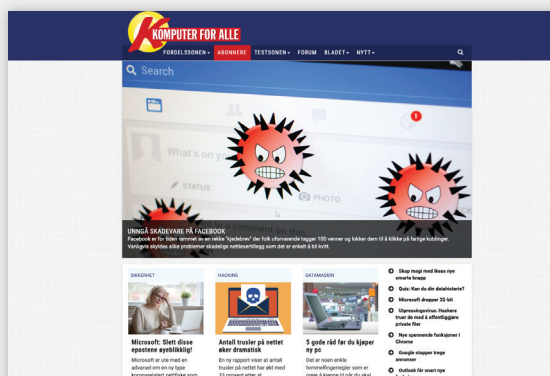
KOMPUTER FOR ALLE

FORDELSSONEN ABONNERE TESTSONEN FORUM BLADET NYTT

Search

What's on your

STATUS

PHOTO

UNNGÅ SKADEVARE PÅ FACEBOOK

Facebook er for tiden rammet av en rekke "kjedebrev" der folk oforvarende tagger 100 venner og lokker dem til å klikke på farlige koblinger. Vanligvis skyldes slike problemer skadelige nettleseretillegg som det er enkelt å bli kvitt.

SIKKERHET

Microsoft: Slett disse epostene øyeblikkelig!

Microsoft er ute med en advarsel om en ny type

HACKING

Antall trusler på nettet øker dramatisk

En ny rapport viser at antall trusler på nettet har økt med

DATAMASKIN

5 gode råd før du kjøper ny pc

Det er noen enkle tommelfingerregler som er

Skap magi med Ikeas nye smarte knapp

Quiz: Kan du din datahistorie?

Microsoft dropper 32-bit

Utpressingsvirus: Hackere truer de med å offentliggjøre private filer

Nye spennende funksjoner i Chrome

Google stopper trege annonser

Outlook får smart nye